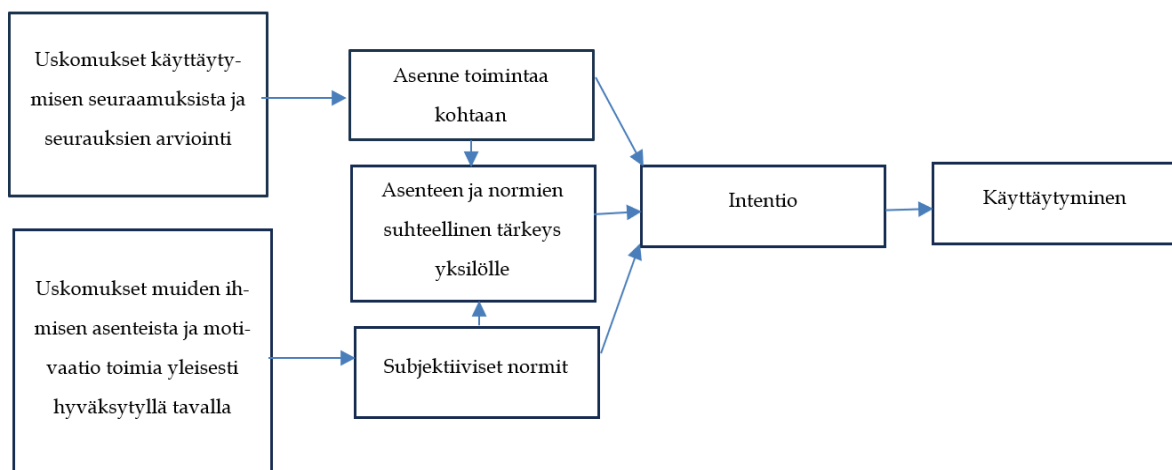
Uskomukset käyttäytymisen seuraamuksista ja seurauksien arviointi

Asenne toimintaa kohtaan

Asenteen ja normien suhteellinen tärkeys yksilölle

Uskomukset muiden ihmisen asenteista ja motivaatio toimia yleisesti hyväksytyllä tavalla

Subjektiiviset normit

Intentio

Käyttäytyminen